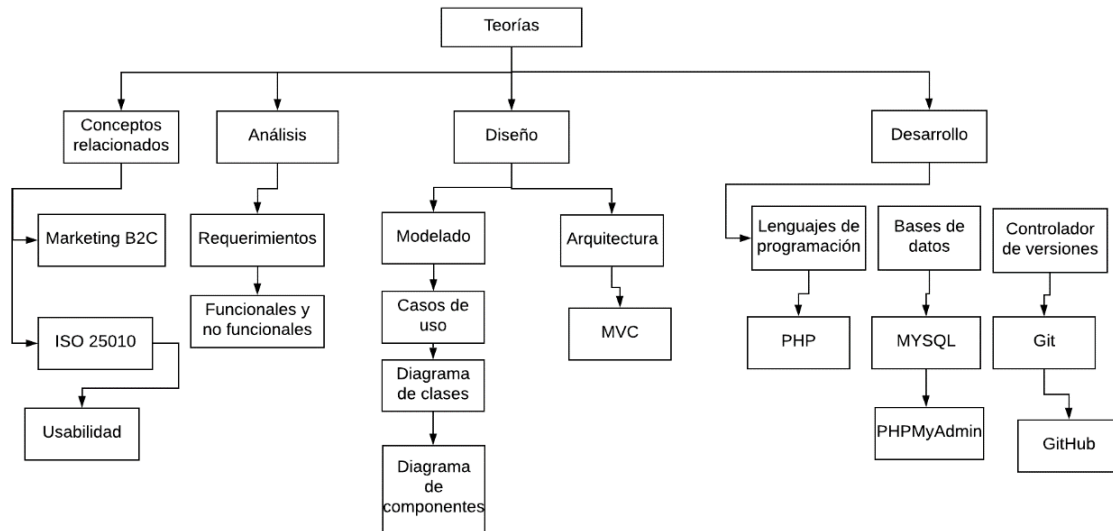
Teorías

Conceptos relacionados

Marketing B2C

ISO 25010

Usabilidad

Análisis

Requerimientos

Funcionales y no funcionales

Diseño

Modelado

Casos de uso

Diagrama de clases

Diagrama de componentes

Arquitectura

MVC

Desarrollo

Lenguajes de programación

PHP

Bases de datos

MYSQL

PHPMyAdmin

Controlador de versiones

Git

GitHub